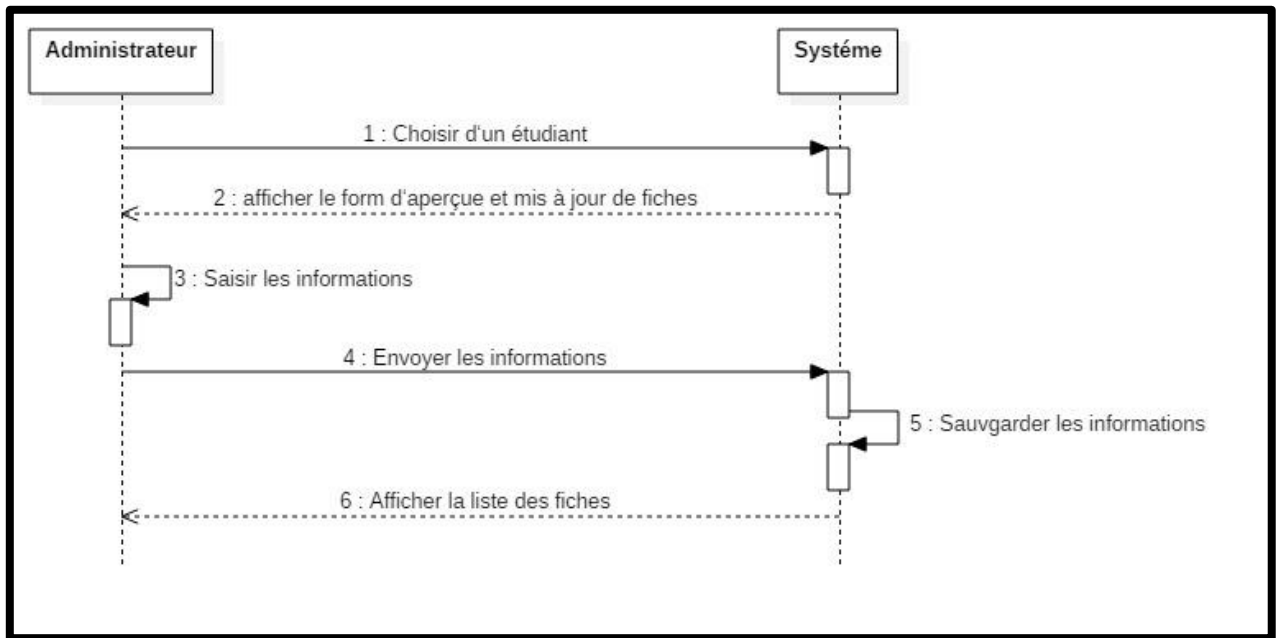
Administrateur

Systéme

1 : Choisir d'un étudiant

2 : afficher le form d'aperçue et mis à jour de fiches

3 : Saisir les informations

4 : Envoyer les informations

5 : Sauvgarder les informations

6 : Afficher la liste des fiches